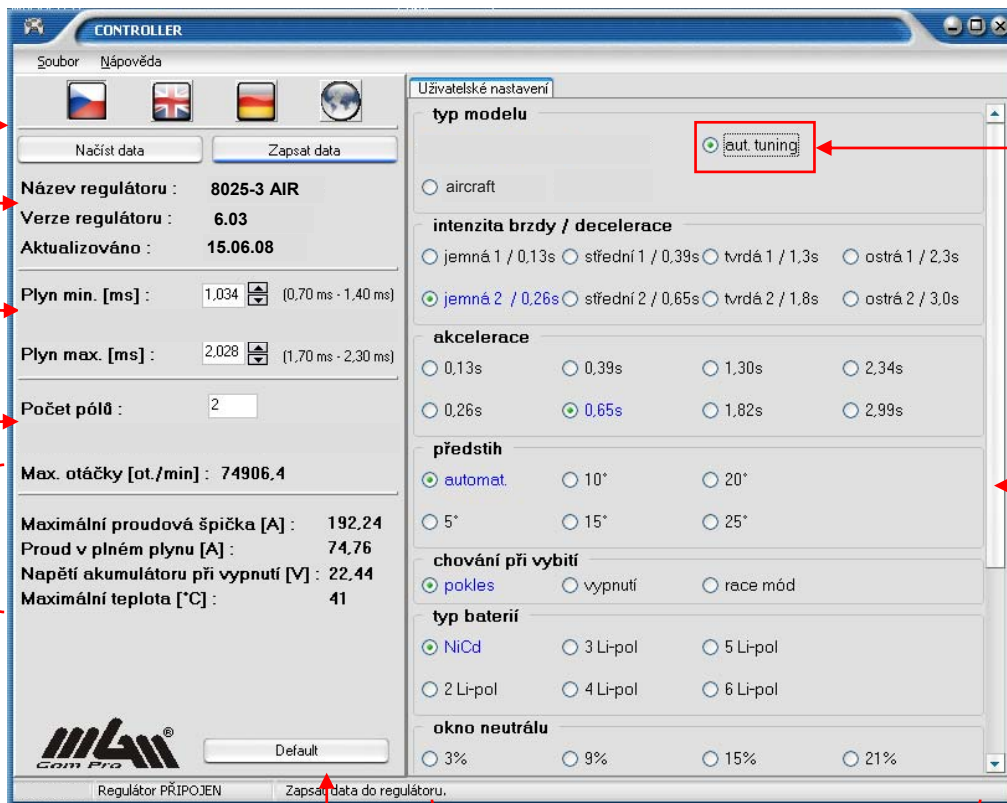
CONTROLLER

Soubor Nápověda

Načíst data
Zapsat data

Název regulátoru : 8025-3 AIR
Verze regulátoru : 6.03
Aktualizováno : 15.06.08

Plyn min. [ms] : 1,034 (0,70 ms - 1,40 ms)

Plyn max. [ms] : 2,028 (1,70 ms - 2,30 ms)

Počet pólů : 2

Max. otáčky [ot./min] : 74906,4

Maximální proudová špička [A] : 192,24
Proud v plném plynu [A] : 74,76
Napětí akumulátoru při vypnutí [V] : 22,44
Maximální teplota [°C] : 41

MGM Com Pro ®

Default

Uživatelské nastavení

typ modelu
aut. tuning
aircraft

intenzita brzdy / decelerace
jemná 1 / 0,13s
střední 1 / 0,39s
tvrdá 1 / 1,3s
ostrá 1 / 2,3s
jemná 2 / 0,26s
střední 2 / 0,65s
tvrdá 2 / 1,8s
ostrá 2 / 3,0s

akcelerace
0,13s
0,39s
1,30s
2,34s
0,26s
0,65s
1,82s
2,99s

předstih
automat.
10°
20°
5°
15°
25°

chování při vybití
pokles
vypnutí
race mód

typ baterií
NiCd
3 Li-pol
5 Li-pol
2 Li-pol
4 Li-pol
6 Li-pol

okno neutrálu
3%
9%
15%
21%

Regulátor PŘIPOJEN
Zapsat data do regulátoru.